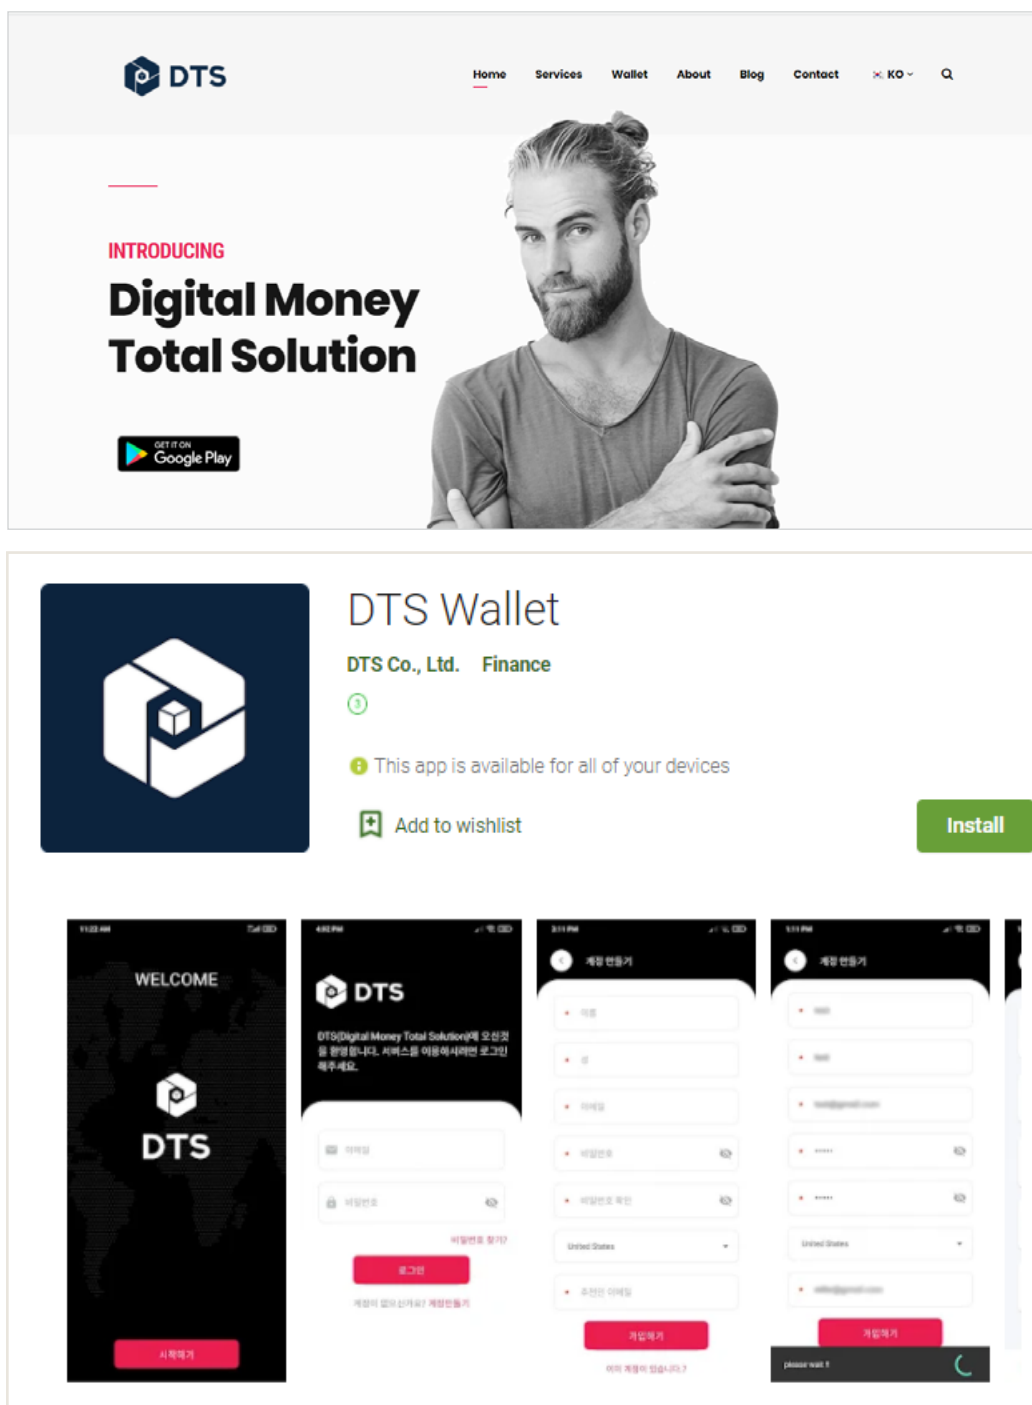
DTS

Home Services Wallet About Blog Contact KO

INTRODUCING

Digital Money Total Solution

GET IT ON Google Play

DTS Wallet

DTS Co., Ltd. Finance

3

This app is available for all of your devices

Add to wishlist

Install

WELCOME

DTS

시작하기

DTS

DTS(Digital Money Total Solution)에 오신것을 환영합니다. 서비스를 이용하시려면 로그인 해주세요.

이메일

비밀번호

비밀번호 찾기?

로그인

계정이 없으신가요? 계정만들기

계정 만들기

이름

성

이메일

비밀번호

비밀번호 확인

United States

추천인 이메일

가입하기

이미 계정이 있습니다.?

계정 만들기

United States

가입하기

please wait !